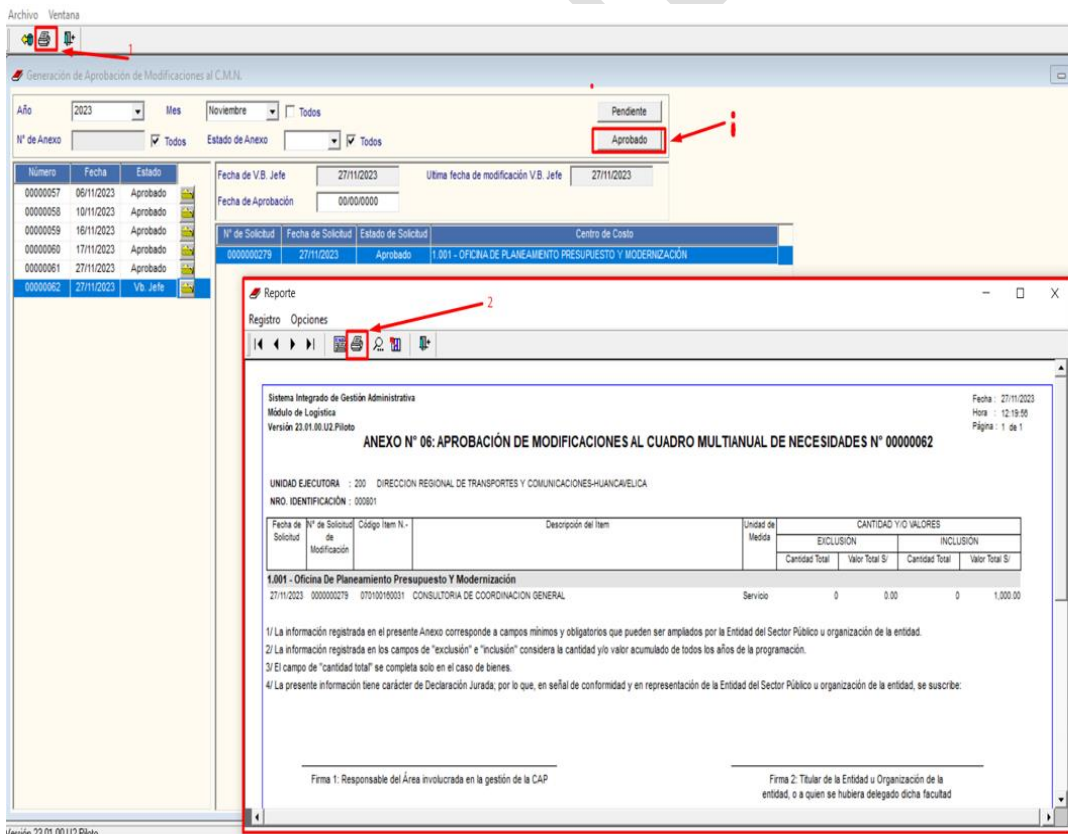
Archivo Ventana

1

Generación de Aprobación de Modificaciones al C.M.N.

Año 2023 Mes Noviembre Todos

N° de Anexo Todos Estado de Anexo Todos

Pendiente

Aprobado

| Número | Fecha | Estado |
|---|---|---|
| 00000057 | 06/11/2023 | Aprobado |
| 00000058 | 10/11/2023 | Aprobado |
| 00000059 | 16/11/2023 | Aprobado |
| 00000060 | 17/11/2023 | Aprobado |
| 00000061 | 27/11/2023 | Aprobado |
| 00000062 | 27/11/2023 | Vb. Jefe |

Fecha de V.B. Jefe 27/11/2023 Ultima fecha de modificación V.B. Jefe 27/11/2023

Fecha de Aprobación 00/00/0000

| N° de Solicitud | Fecha de Solicitud | Estado de Solicitud | Centro de Costo |
|---|---|---|---|
| 0000000279 | 27/11/2023 | Aprobado | 1.001 - OFICINA DE PLANEAMIENTO PRESUPUESTO Y MODERNIZACIÓN |

Reporte

2

Registro Opciones

Sistema Integrado de Gestión Administrativa
Módulo de Logística
Versión 23.01.00.U2.Piloto

Fecha : 27/11/2023
Hora : 12:19:56
Página : 1 de 1

ANEXO N° 06: APROBACIÓN DE MODIFICACIONES AL CUADRO MULTIANUAL DE NECESIDADES N° 00000062

UNIDAD EJECUTORA : 200 DIRECCION REGIONAL DE TRANSPORTES Y COMUNICACIONES-HUANCAVELICA
NRO. IDENTIFICACIÓN : 000801

| Fecha de Solicitud | N° de Solicitud de Modificación | Código Item N.- | Descripción del Item | Unidad de Medida | EXCLUSIÓN Cantidad Total | EXCLUSIÓN Valor Total S/ | INCLUSIÓN Cantidad Total | INCLUSIÓN Valor Total S/ |
|---|---|---|---|---|---|---|---|---|
| 1.001 - Oficina De Planeamiento Presupuesto Y Modernización | | | | | | | | |
| 27/11/2023 | 0000000279 | 070100160031 | CONSULTORIA DE COORDINACION GENERAL | Servicio | 0 | 0.00 | 0 | 1,000.00 |

CANTIDAD Y/O VALORES

1/ La información registrada en el presente Anexo corresponde a campos mínimos y obligatorios que pueden ser ampliados por la Entidad del Sector Público u organización de la entidad.
2/ La información registrada en los campos de "exclusión" e "inclusión" considera la cantidad y/o valor acumulado de todos los años de la programación.
3/ El campo de "cantidad total" se completa solo en el caso de bienes.
4/ La presente información tiene carácter de Declaración Jurada; por lo que, en señal de conformidad y en representación de la Entidad del Sector Público u organización de la entidad, se suscribe:

Firma 1: Responsable del Área involucrada en la gestión de la CAP

Firma 2: Titular de la Entidad u Organización de la entidad, o a quien se hubiera delegado dicha facultad

Versión 23.01.00.U2.Piloto